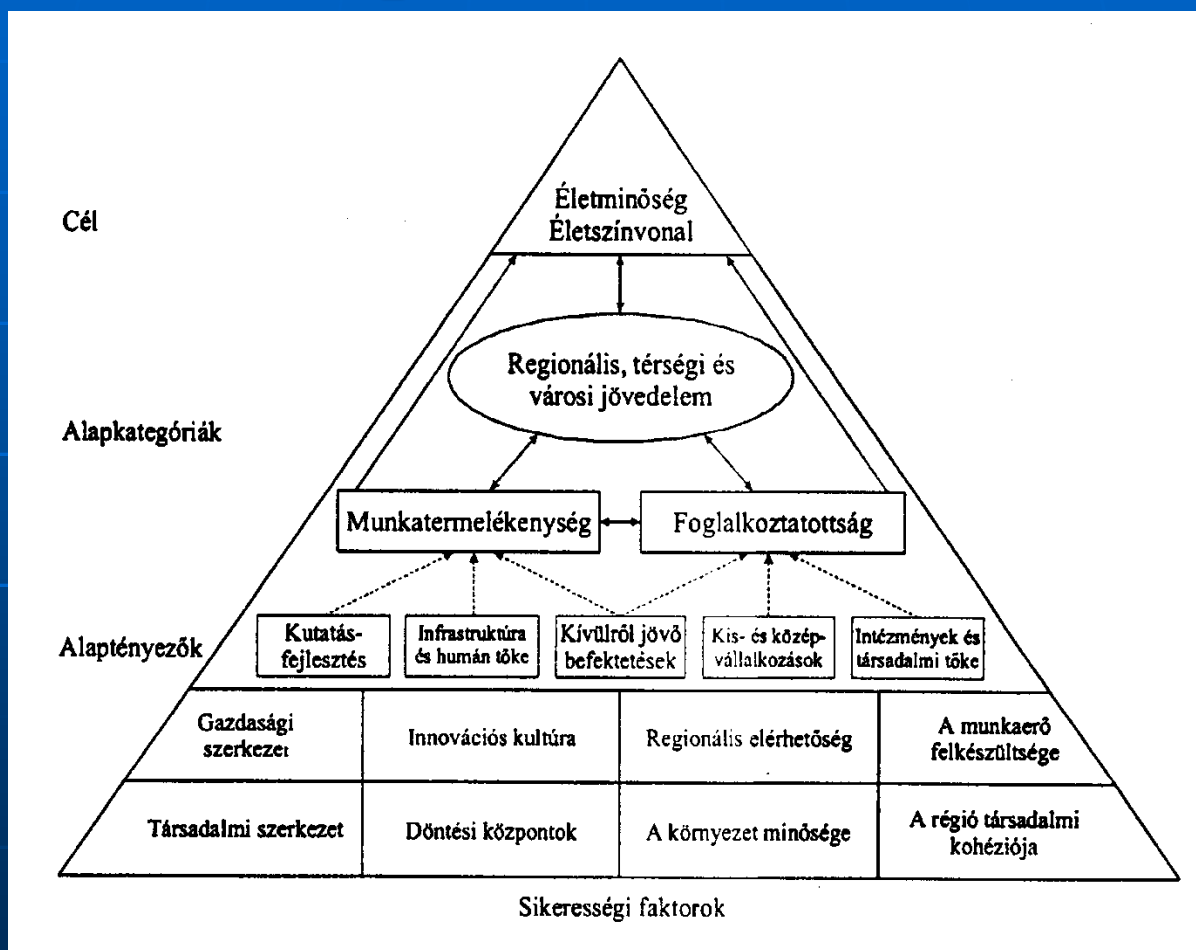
Cél

Életminőség
Életszínvonal

Regionális, térségi és városi jövedelem

Alapkategóriák

Munkatermelékenység

Foglalkoztatottság

Alaptényezők

Kutatás-fejlesztés

Infrastruktúra és humán tőke

Kívülről jövő befektetések

Kis- és középvállalkozások

Intézmények és társadalmi tőke

| Gazdasági szerkezet | Innovációs kultúra | Regionális elérhetőség | A munkaerő felkészültsége |
|---|---|---|---|
| Társadalmi szerkezet | Döntési központok | A környezet minősége | A régió társadalmi kohéziója |

Sikerességi faktorok